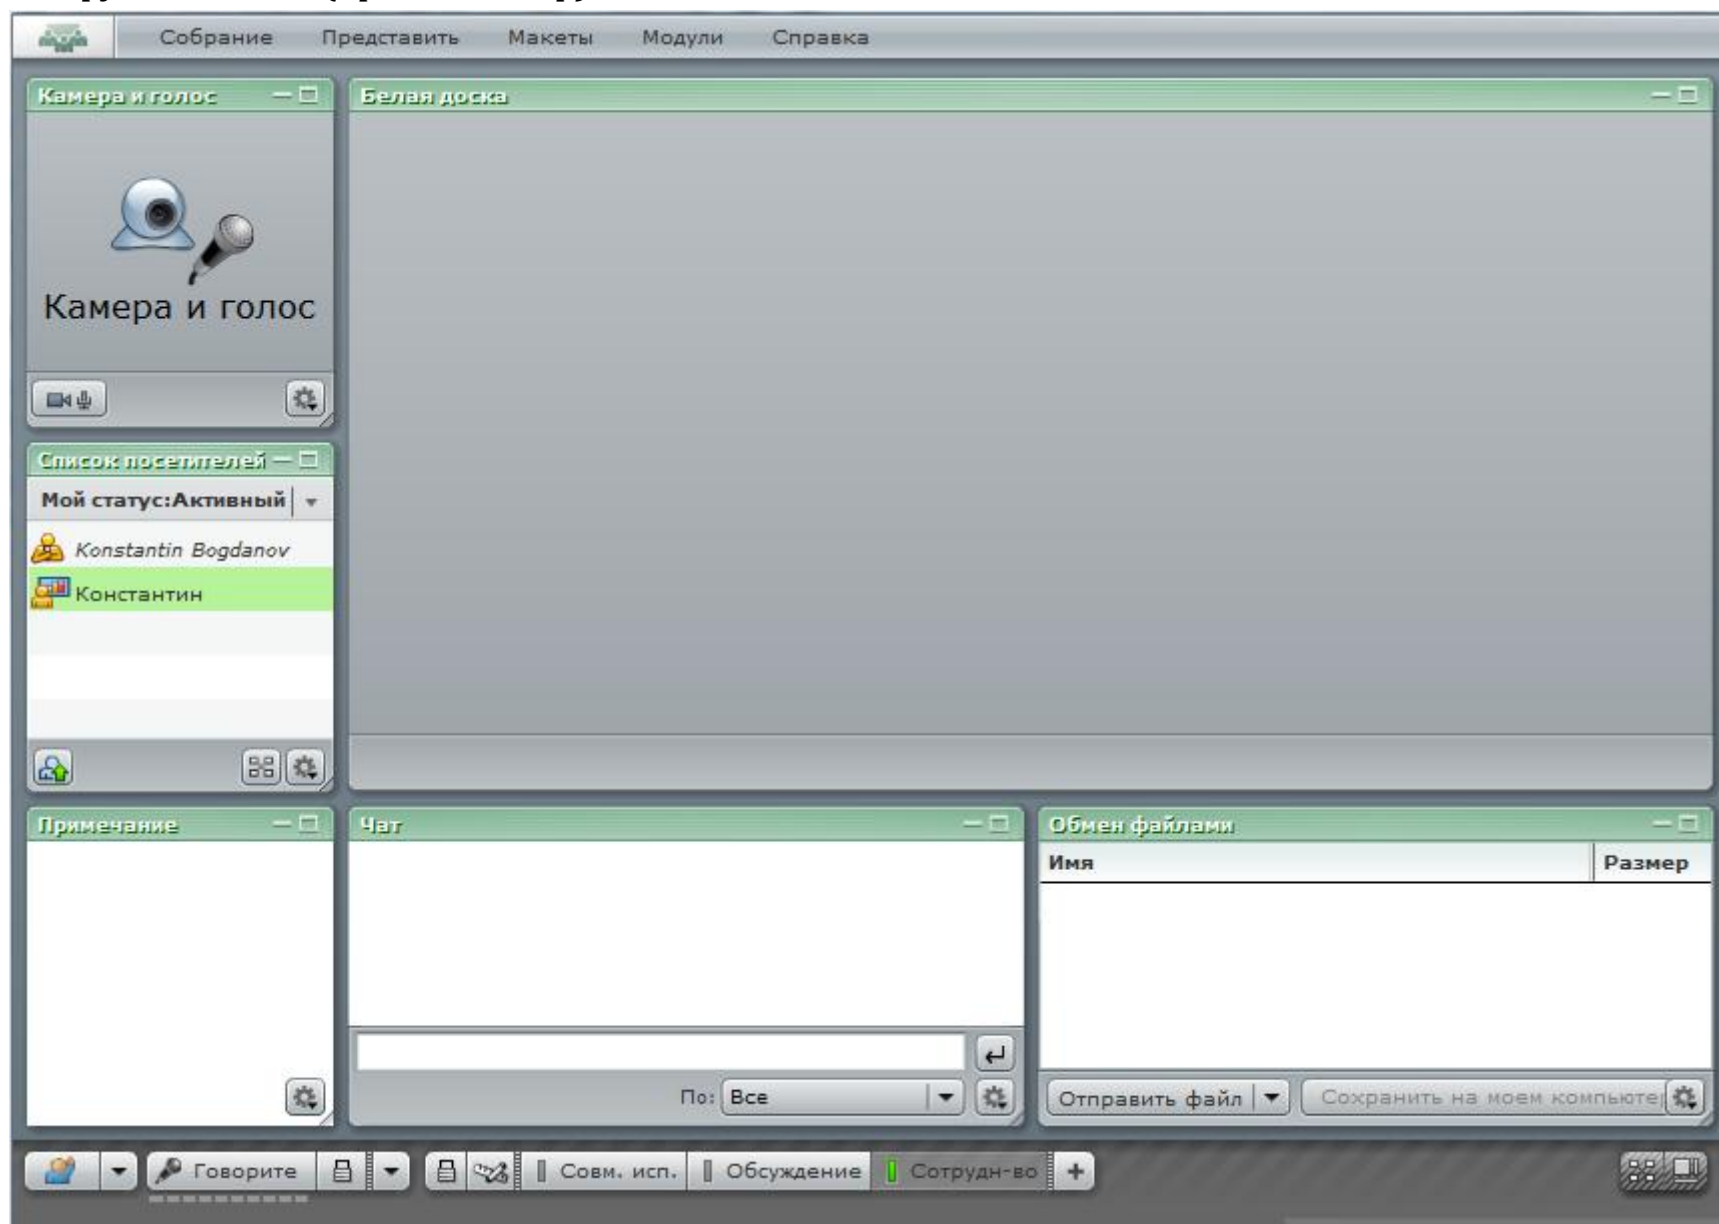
Собрание Представить Макеты Модули Справка

Камера и голос

Камера и голос

Белая доска

Список посетителей

Мой статус:Активный

Konstantin Bogdanov

Константин

Примечание

Чат

По: Все

Обмен файлами

| Имя | Размер |
|---|---|

Отправить файл

Сохранить на моем компьюте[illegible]

Говорите

Совм. исп.

Обсуждение

Сотрудн-во